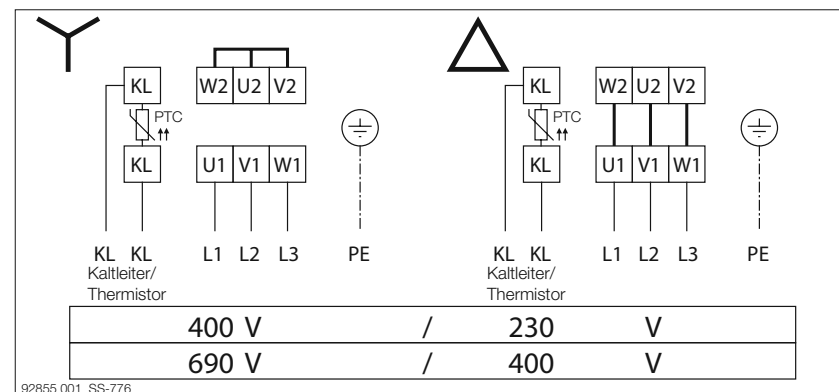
KL
PTC
KL
W2 U2 V2
U1 V1 W1
KL KL
Kaltleiter/
Thermistor
L1 L2 L3
PE

KL
PTC
KL
W2 U2 V2
U1 V1 W1
KL KL
Kaltleiter/
Thermistor
L1 L2 L3
PE

| 400 V | / | 230 | V |
|---|---|---|---|
| 690 V | / | 400 | V |

92855.001_SS-776